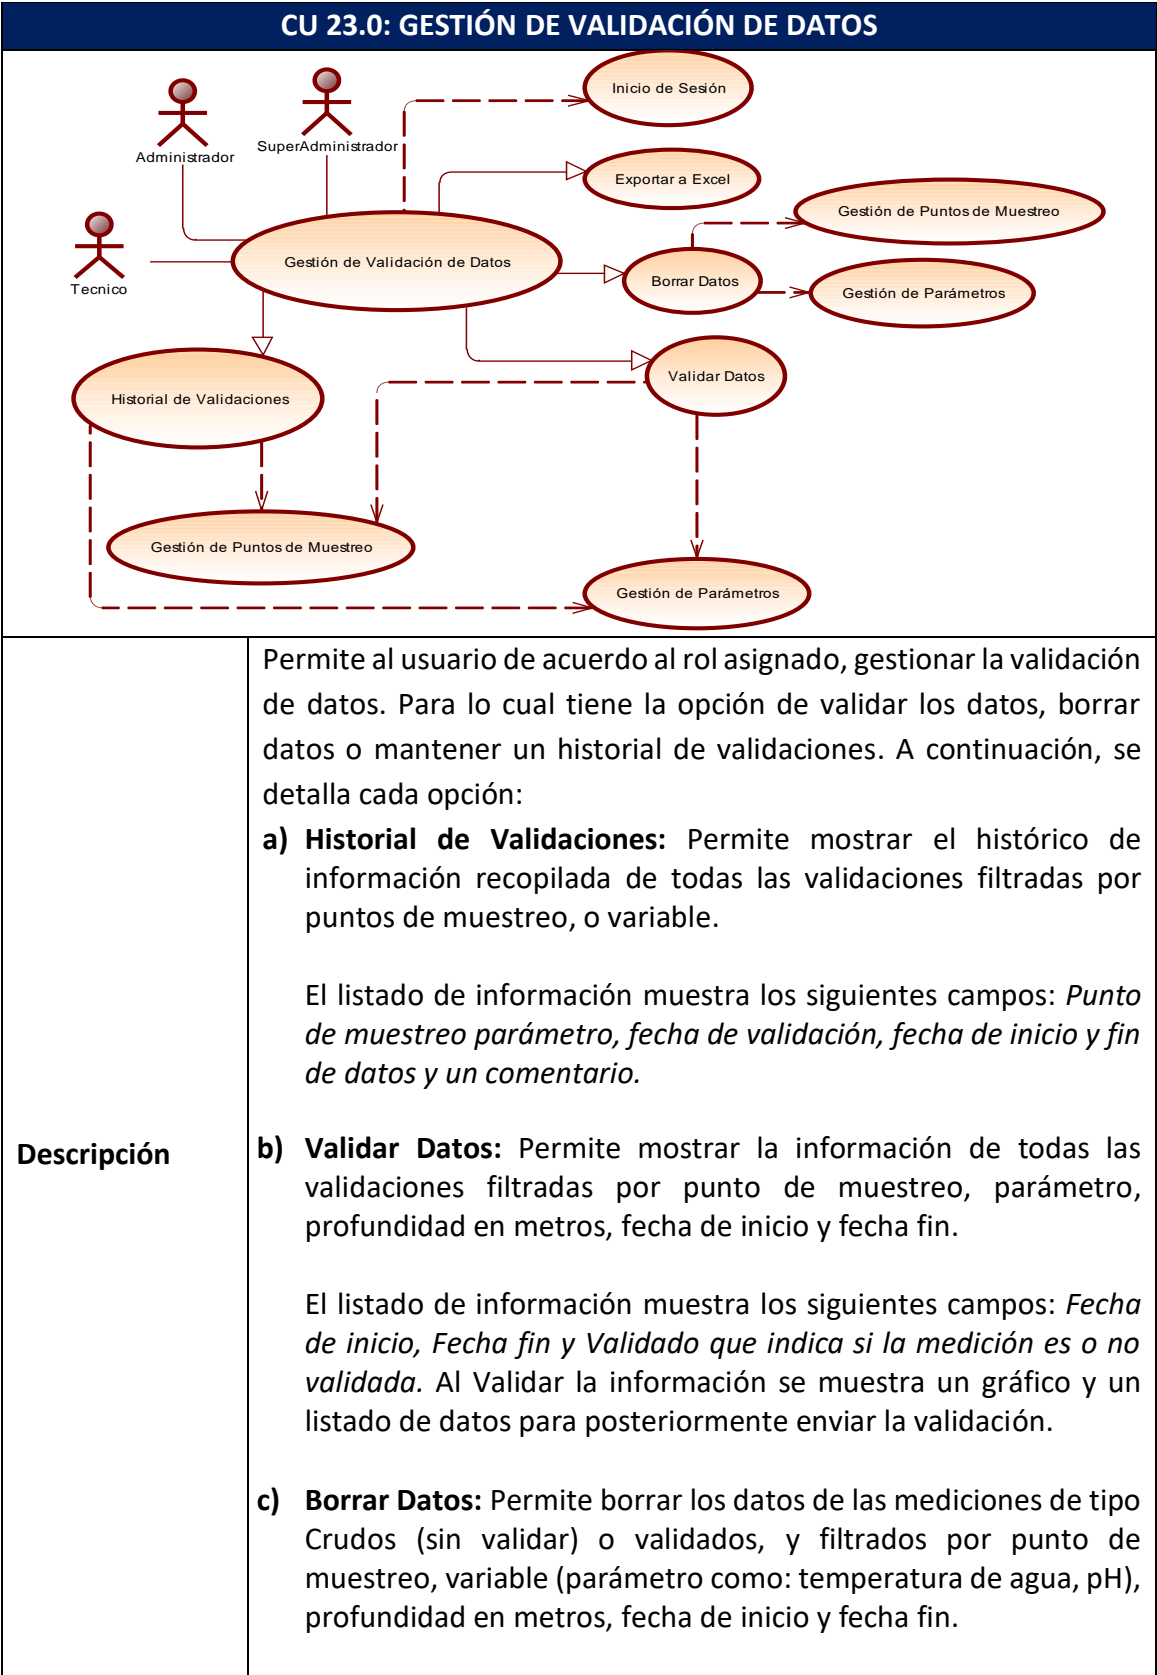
CU 23.0: GESTIÓN DE VALIDACIÓN DE DATOS

Administrador
SuperAdministrador
Tecnico
Inicio de Sesión
Exportar a Excel
Gestión de Puntos de Muestreo
Gestión de Validación de Datos
Borrar Datos
Gestión de Parámetros
Validar Datos
Historial de Validaciones
Gestión de Puntos de Muestreo
Gestión de Parámetros

| Descripción | Permite al usuario de acuerdo al rol asignado, gestionar la validación de datos. Para lo cual tiene la opción de validar los datos, borrar datos o mantener un historial de validaciones. A continuación, se detalla cada opción:<br>**a) Historial de Validaciones:** Permite mostrar el histórico de información recopilada de todas las validaciones filtradas por puntos de muestreo, o variable.<br><br>El listado de información muestra los siguientes campos: *Punto de muestreo parámetro, fecha de validación, fecha de inicio y fin de datos y un comentario.*<br><br>**b) Validar Datos:** Permite mostrar la información de todas las validaciones filtradas por punto de muestreo, parámetro, profundidad en metros, fecha de inicio y fecha fin.<br><br>El listado de información muestra los siguientes campos: *Fecha de inicio, Fecha fin y Validado que indica si la medición es o no validada.* Al Validar la información se muestra un gráfico y un listado de datos para posteriormente enviar la validación.<br><br>**c) Borrar Datos:** Permite borrar los datos de las mediciones de tipo Crudos (sin validar) o validados, y filtrados por punto de muestreo, variable (parámetro como: temperatura de agua, pH), profundidad en metros, fecha de inicio y fecha fin. |
|---|---|